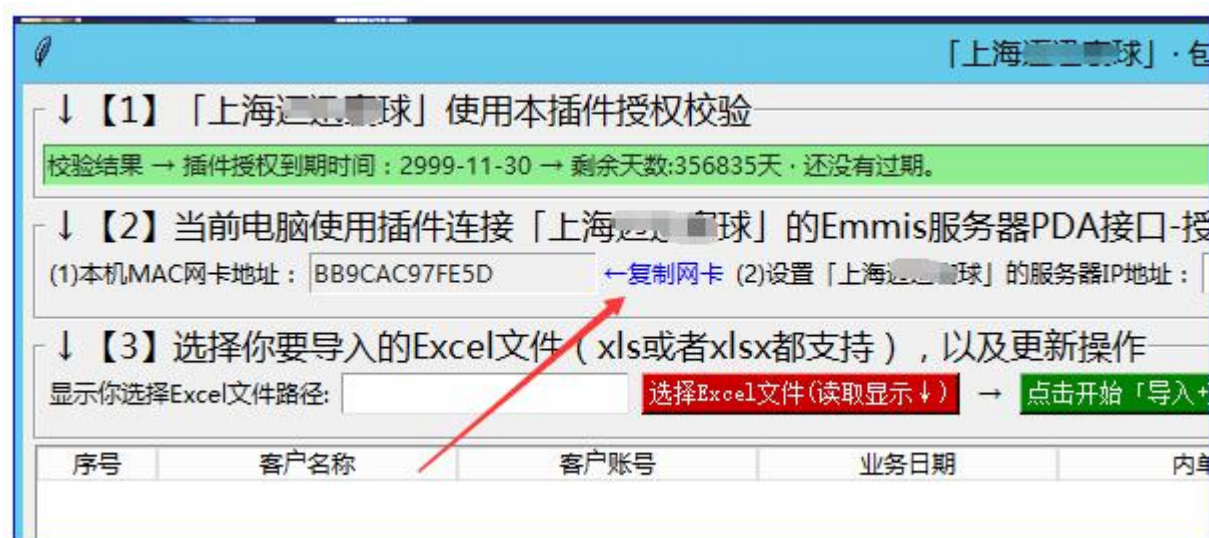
「上海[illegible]球」· 包

↓【1】「上海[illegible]球」使用本插件授权校验

校验结果 → 插件授权到期时间：2999-11-30 → 剩余天数:356835天 · 还没有过期。

↓【2】当前电脑使用插件连接「上海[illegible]球」的Emmis服务器PDA接口-授

(1)本机MAC网卡地址： BB9CAC97FE5D ←复制网卡 (2)设置「上海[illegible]球」的服务器IP地址：

↓【3】选择你要导入的Excel文件（xls或者xlsx都支持），以及更新操作

显示你选择Excel文件路径: 选择Excel文件(读取显示↓) → 点击开始「导入+

| 序号 | 客户名称 | 客户账号 | 业务日期 | 内单 |
|---|---|---|---|---|